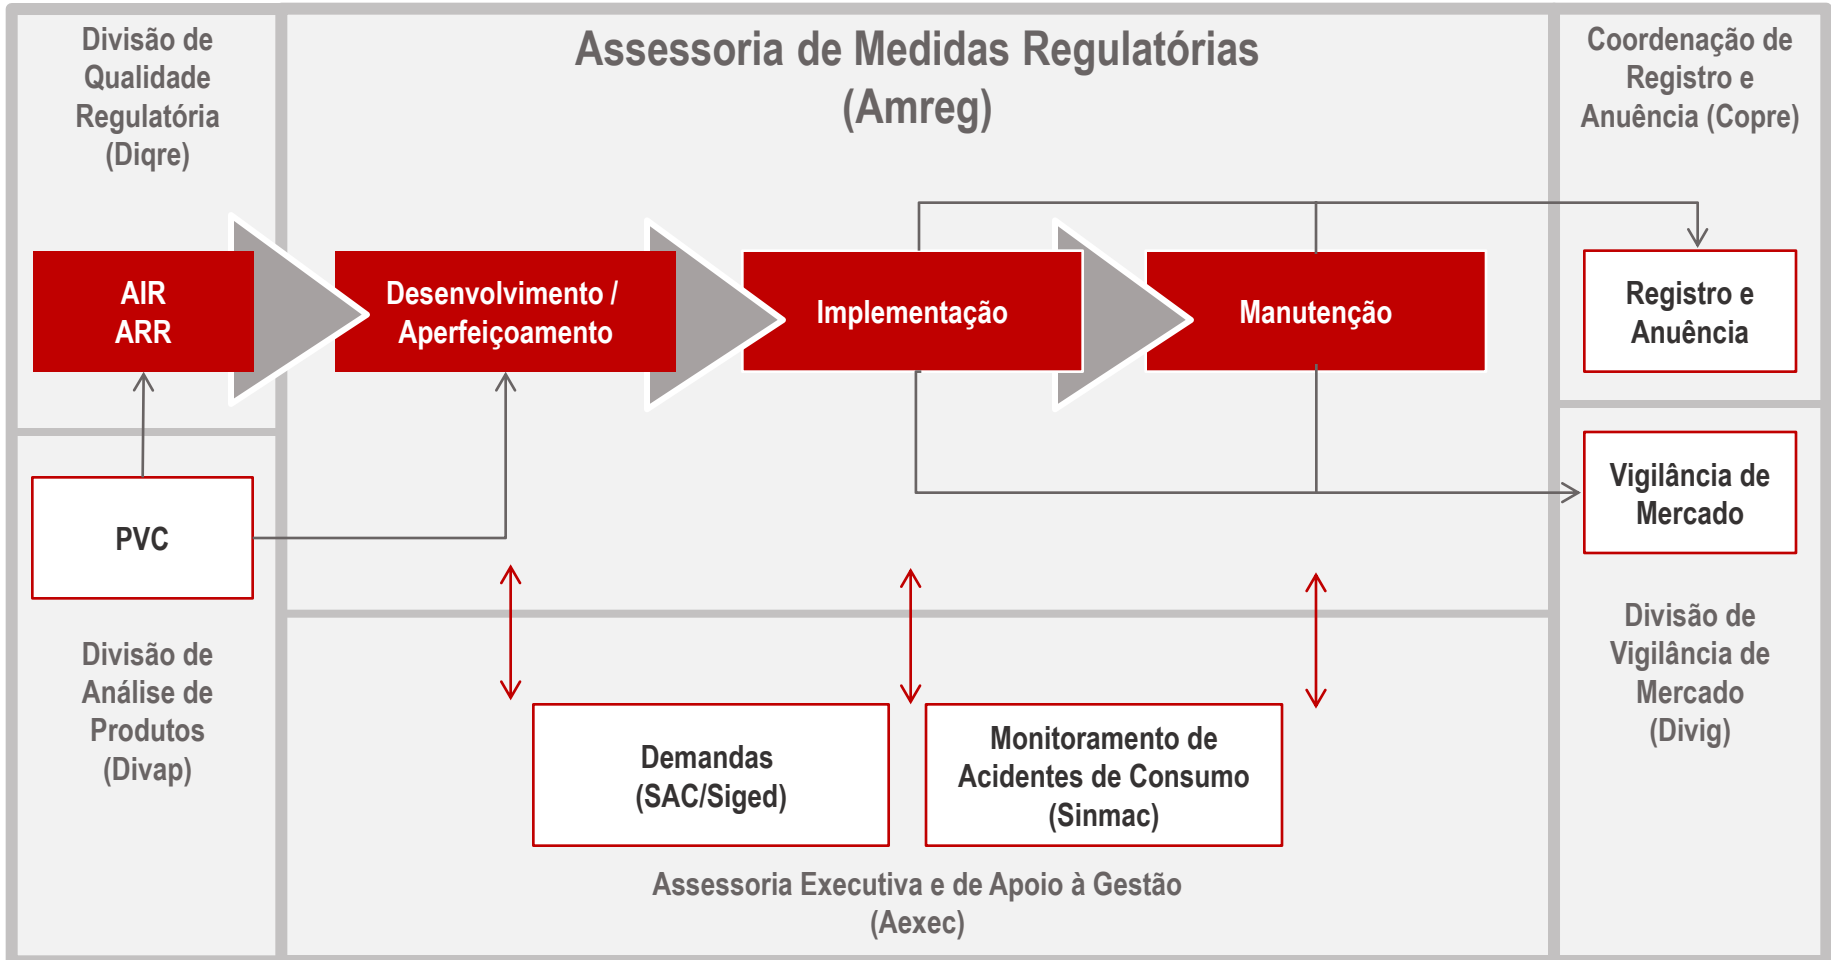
Divisão de Qualidade Regulatória (Diqre)

Assessoria de Medidas Regulatórias (Amreg)

Coordenação de Registro e Anuência (Copre)

AIR ARR

Desenvolvimento / Aperfeiçoamento

Implementação

Manutenção

Registro e Anuência

Vigilância de Mercado

PVC

Divisão de Análise de Produtos (Divap)

Demandas (SAC/Siged)

Monitoramento de Acidentes de Consumo (Sinmac)

Divisão de Vigilância de Mercado (Divig)

Assessoria Executiva e de Apoio à Gestão (Aexec)